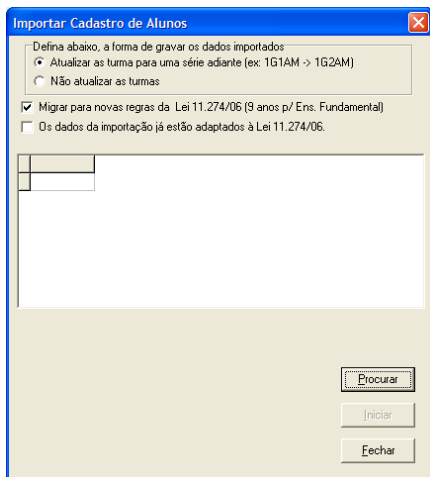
Importar Cadastro de Alunos

Defina abaixo, a forma de gravar os dados importados
Atualizar as turma para uma série adiante (ex: 1G1AM -> 1G2AM)
Não atualizar as turmas

Migrar para novas regras da Lei 11.274/06 (9 anos p/ Ens. Fundamental)
Os dados da importação já estão adaptados à Lei 11.274/06.

Procurar
Iniciar
Fechar